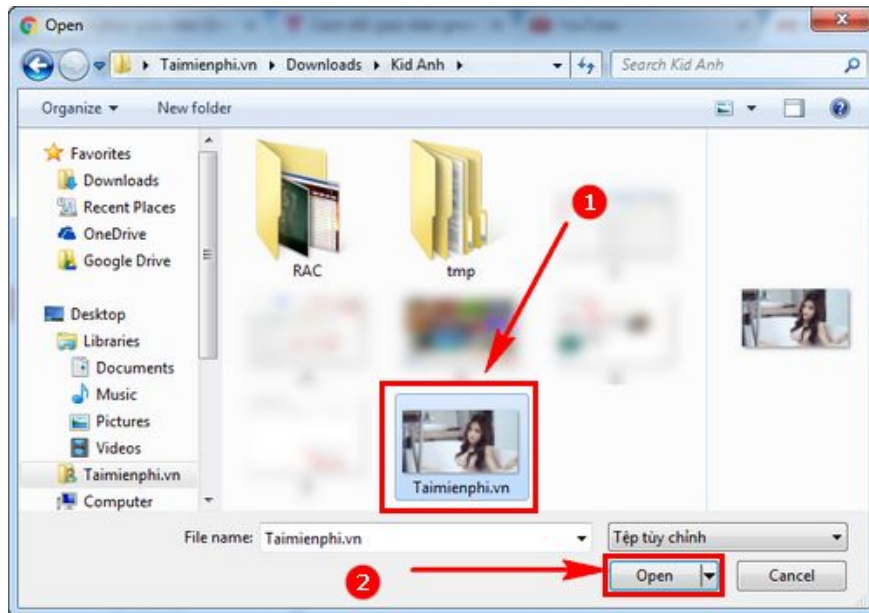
Open

Taimienphi.vn ▸ Downloads ▸ Kid Anh ▸

Search Kid Anh

Organize ▾ New folder

Favorites
Downloads
Recent Places
OneDrive
Google Drive

Desktop
Libraries
Documents
Music
Pictures
Videos
Taimienphi.vn
Computer

RAC
tmp

1

Taimienphi.vn

File name: Taimienphi.vn

Tệp tùy chỉnh

2

Open

Cancel